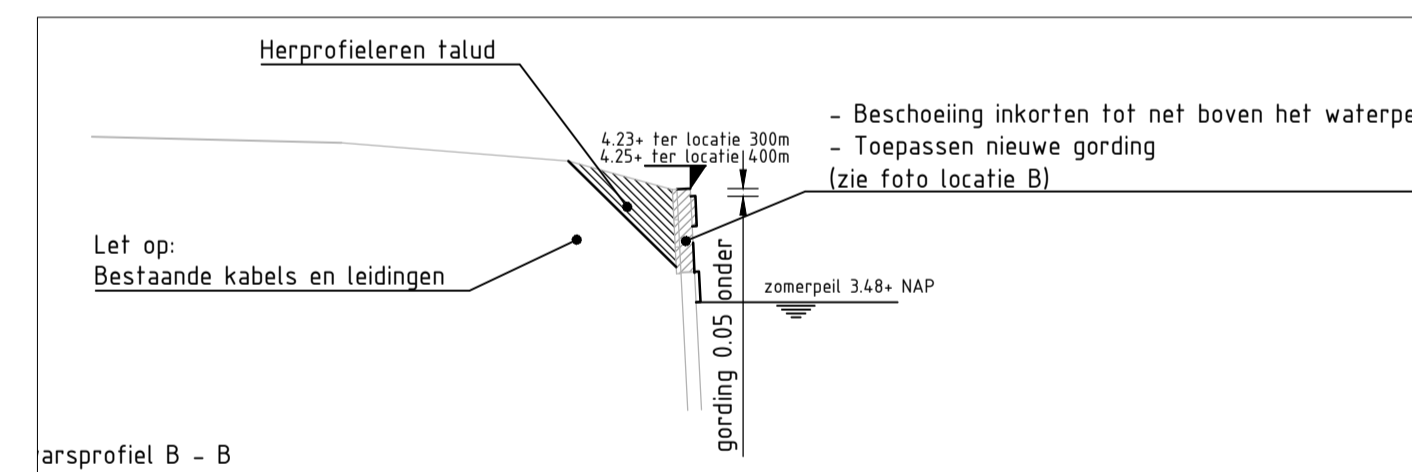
Herprofileren talud

- Beschoeiing inkorten tot net boven het waterpe
- Toepassen nieuwe gording
(zie foto locatie B)

4.23+ ter locatie 300m
4.25+ ter locatie 400m

Let op:
Bestaande kabels en leidingen

zomerpeil 3.48+ NAP

gording 0.05 onder

arsprofiel B - B